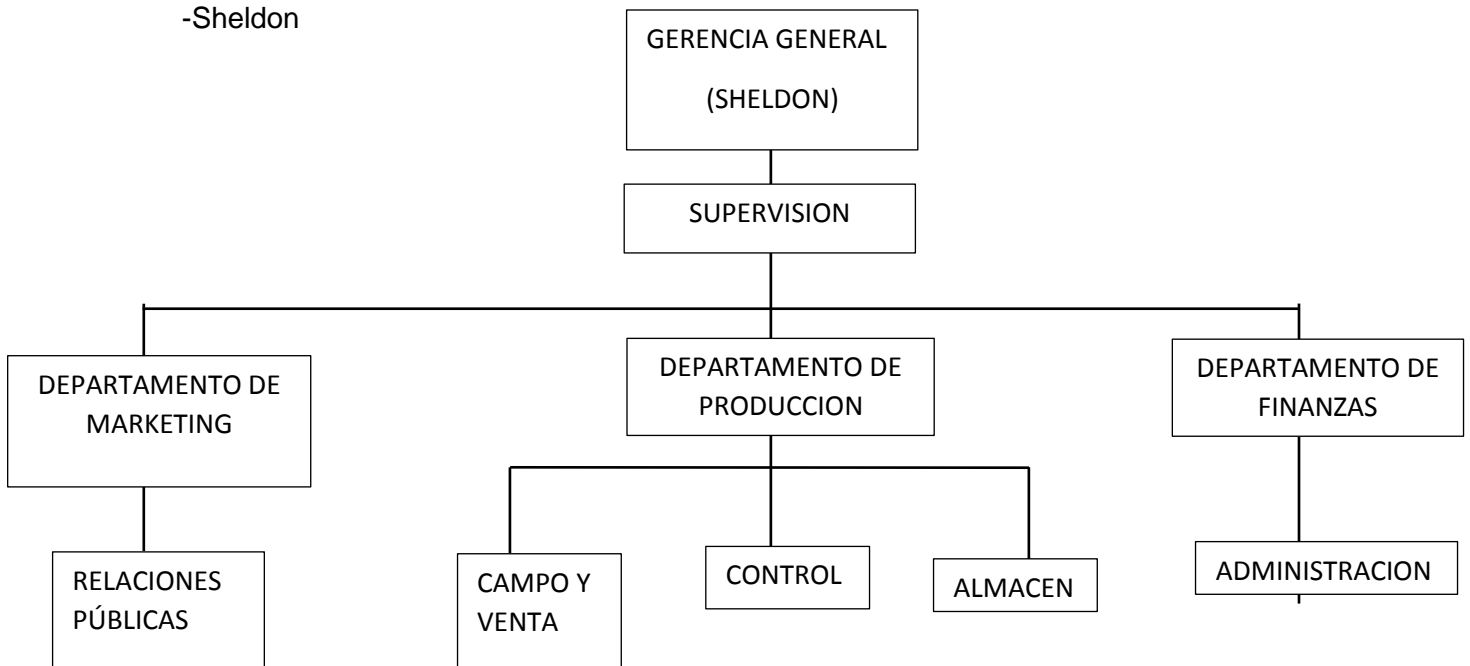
-Sheldon

GERENCIA GENERAL

(SHELDON)

SUPERVISION

DEPARTAMENTO DE MARKETING

DEPARTAMENTO DE PRODUCCION

DEPARTAMENTO DE FINANZAS

RELACIONES PÚBLICAS

CAMPO Y VENTA

CONTROL

ALMACEN

ADMINISTRACION